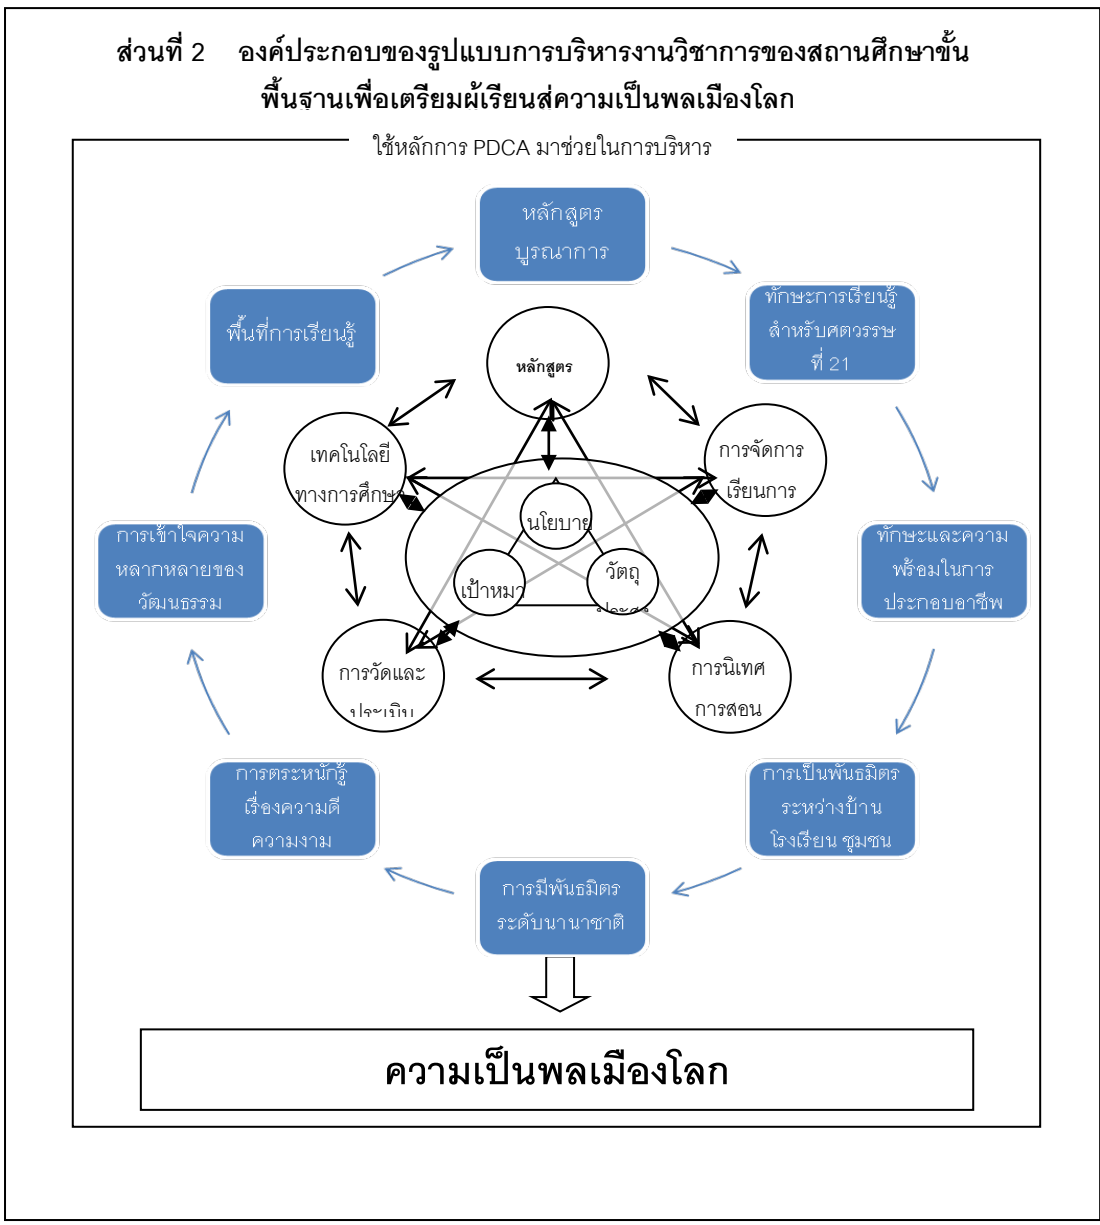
ส่วนที่ 2 องค์ประกอบของรูปแบบการบริหารงานวิชาการของสถานศึกษาขั้นพื้นฐานเพื่อเตรียมผู้เรียนสู่ความเป็นพลเมืองโลก

ใช้หลักการ PDCA มาช่วยในการบริหาร

หลักสูตรบูรณาการ

ทักษะการเรียนรู้สำหรับศตวรรษที่ 21

ทักษะและความพร้อมในการประกอบอาชีพ

การเป็นพันธมิตรระหว่างบ้าน โรงเรียน ชุมชน

การมีพันธมิตรระดับนานาชาติ

การตระหนักรู้เรื่องความดี ความงาม

การเข้าใจความหลากหลายของวัฒนธรรม

พื้นที่การเรียนรู้

หลักสูตร

การจัดการเรียนการ

การนิเทศการสอน

การวัดและประเมิน

เทคโนโลยีทางการศึกษา

นโยบาย

วัตถุประสง

เป้าหมา

ความเป็นพลเมืองโลก